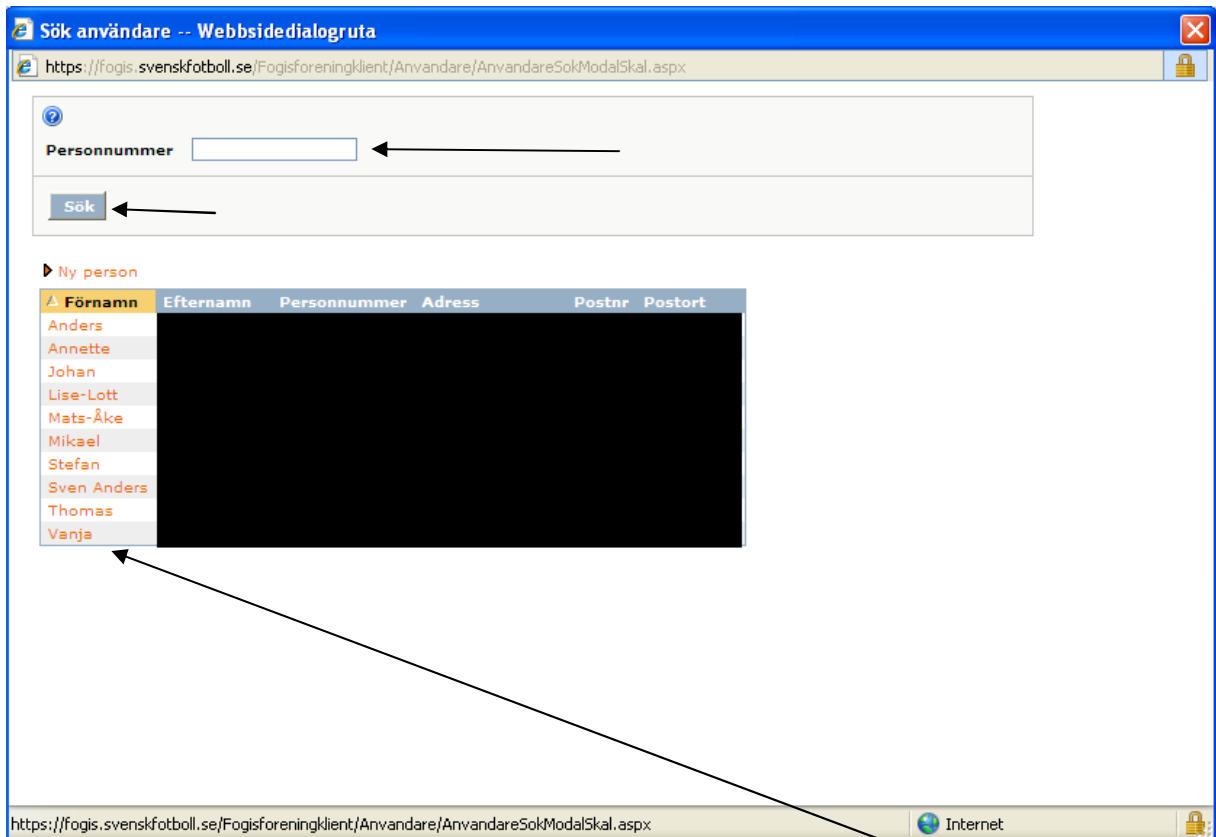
Sök användare -- Webbsidedialogruta

https://fogis.svenskfotboll.se/Fogisforeningklient/Anvandare/AnvandareSokModalSkal.aspx

Personnummer

Sök

Ny person

| Förnamn | Efternamn | Personnummer | Adress | Postnr | Postort |
|---|---|---|---|---|---|
| Anders | | | | | |
| Annette | | | | | |
| Johan | | | | | |
| Lise-Lott | | | | | |
| Mats-Åke | | | | | |
| Mikael | | | | | |
| Stefan | | | | | |
| Sven Anders | | | | | |
| Thomas | | | | | |
| Vanja | | | | | |

https://fogis.svenskfotboll.se/Fogisforeningklient/Anvandare/AnvandareSokModalSkal.aspx

Internet